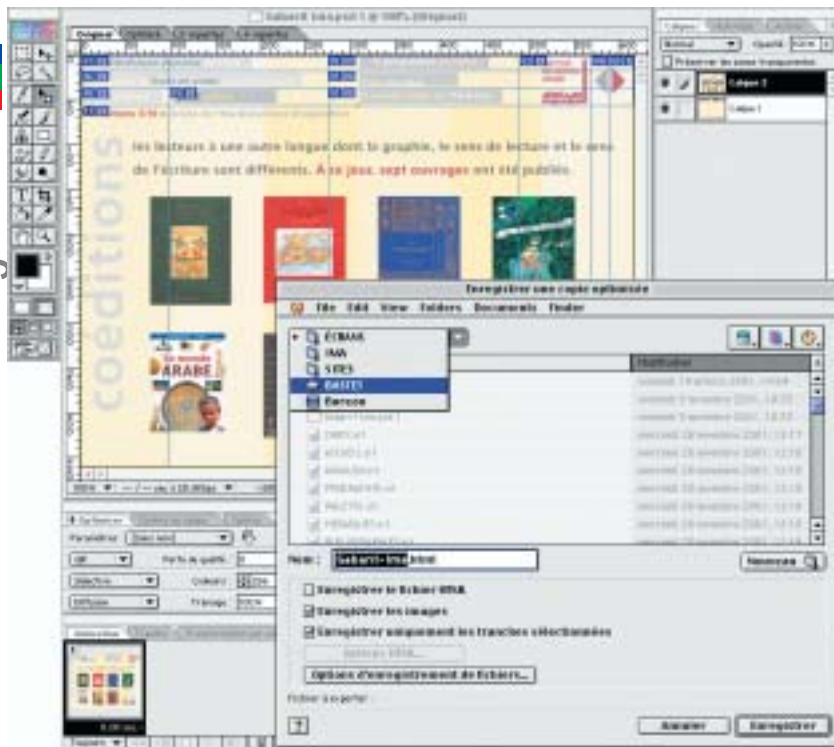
Original

coeditions

les lecteurs à une autre langue dont le graphie, le sens de lecture et le sens de l'écriture sont différents. À ce jour, sept ouvrages ont été publiés.

Le monde ARABE

Calque 2
Calque 1

Enregistrer une copie optimisée

File Edit View Folders Documents Finder

ÉCRANS
IMA
SITES
BASTET
Bureau

Modification

Nom : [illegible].html

Nouveau

Enregistrer le fichier HTML
Enregistrer les images
Enregistrer uniquement les tranches sélectionnées

Options d'enregistrement de fichiers...

?

Annuler
Enregistrer